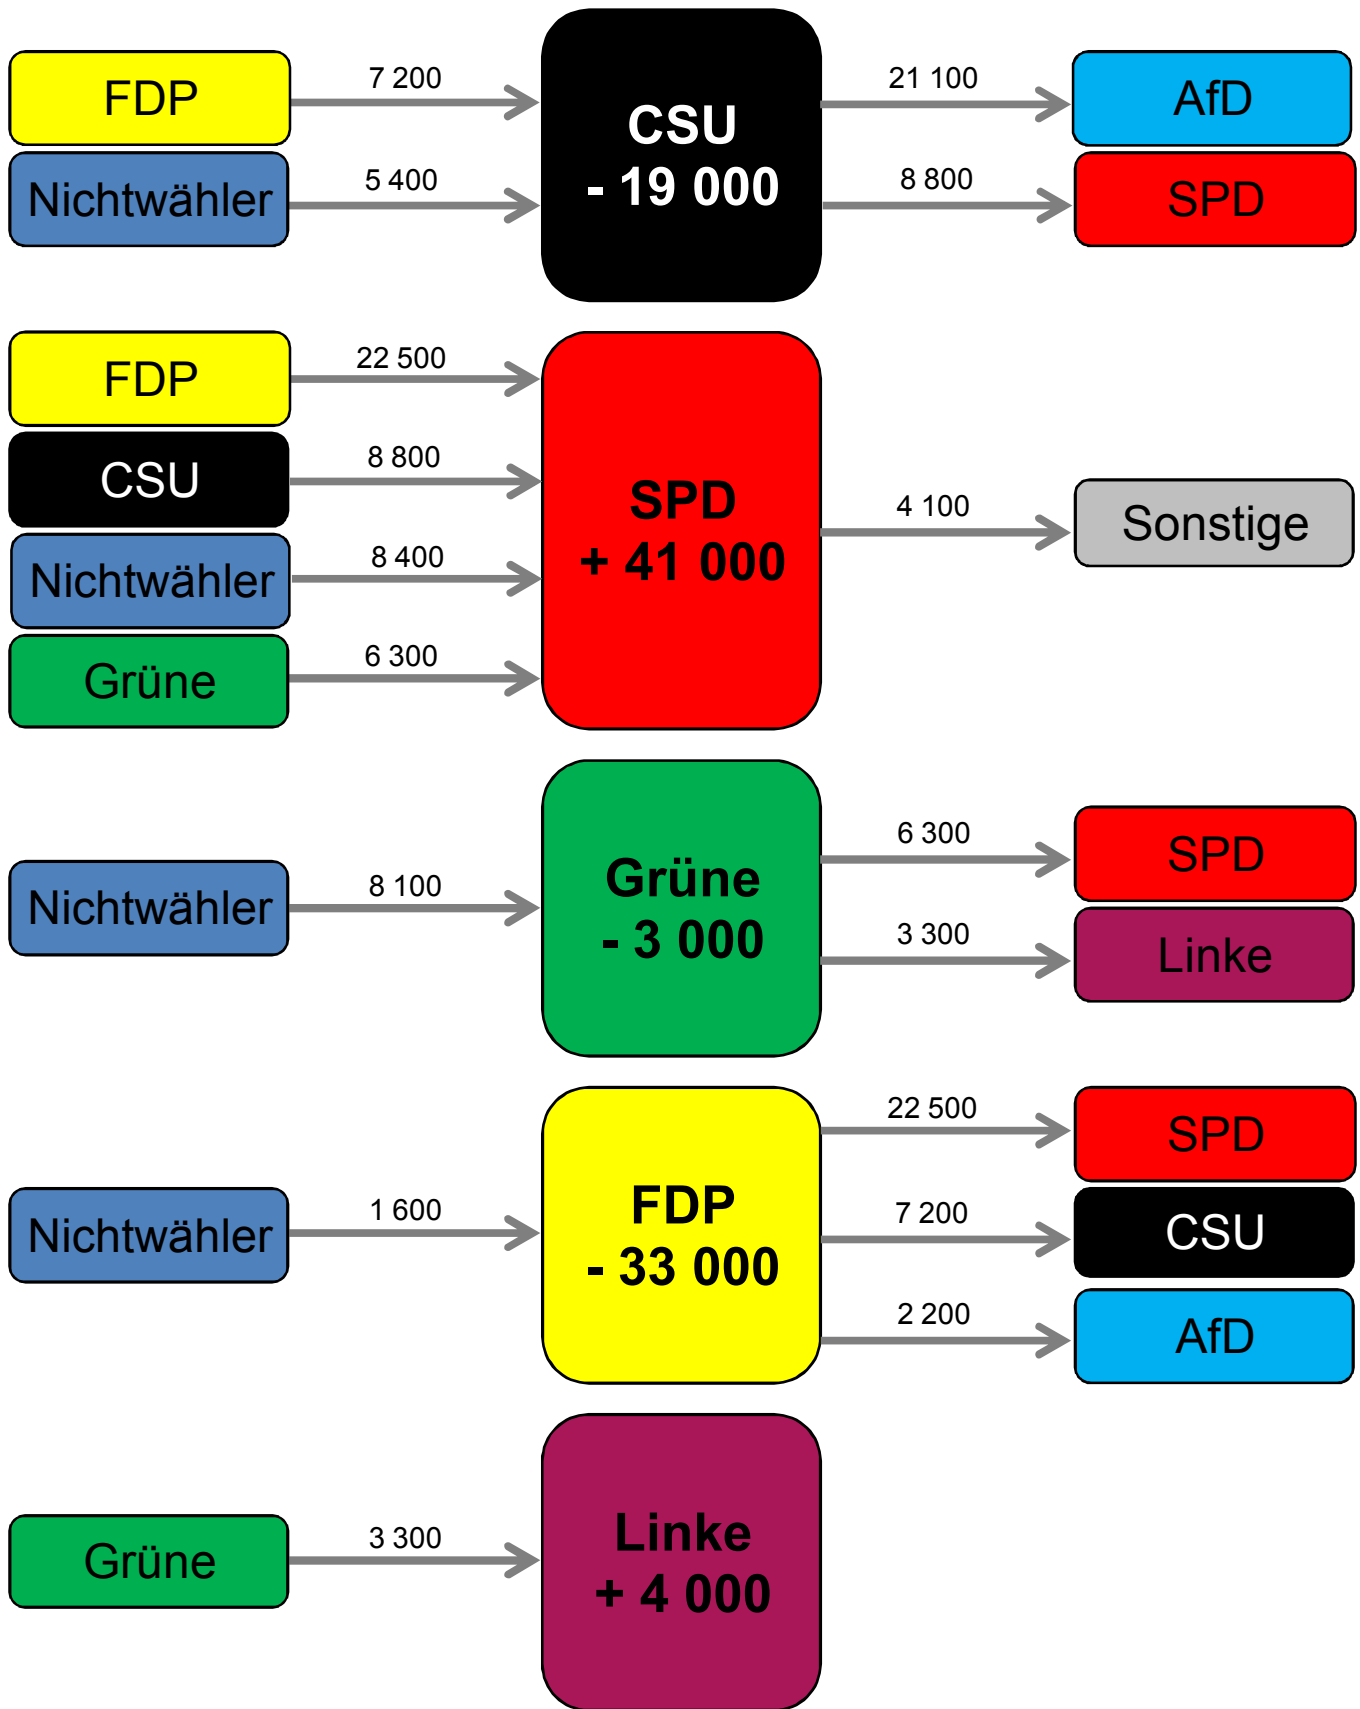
FDP
7 200
Nichtwähler
5 400
CSU
- 19 000
21 100
AfD
8 800
SPD

FDP
22 500
CSU
8 800
Nichtwähler
8 400
Grüne
6 300
SPD
+ 41 000
4 100
Sonstige

Nichtwähler
8 100
Grüne
- 3 000
6 300
SPD
3 300
Linke

Nichtwähler
1 600
FDP
- 33 000
22 500
SPD
7 200
CSU
2 200
AfD

Grüne
3 300
Linke
+ 4 000